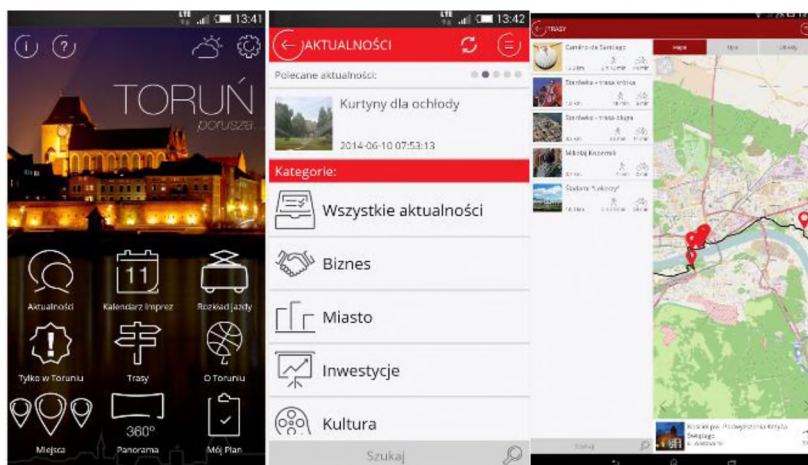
LTE 13:41

TORUŃ
porusza...

11

Aktualności
Kalendarz Imprez
Rozkład jazdy
Tylko w Toruniu
Trasy
O Toruniu
360°
Miejsca
Panorama
Mój Plan

LTE 13:42

AKTUALNOŚCI

Polecane aktualności:

Kurtyny dla ochłody

2014-06-10 07:53:13

Kategorie:

Wszystkie aktualności
Biznes
Miasto
Inwestycje
Kultura

Szukaj

TRASY

Camino de Santiago
Starówka - trasa krótka
Starówka - trasa długa
Mikołaj Kopernik
Śladami "Rudego"

Mapa

Szukaj

Kościół pw. Podwyższenia Krzyża Świętego